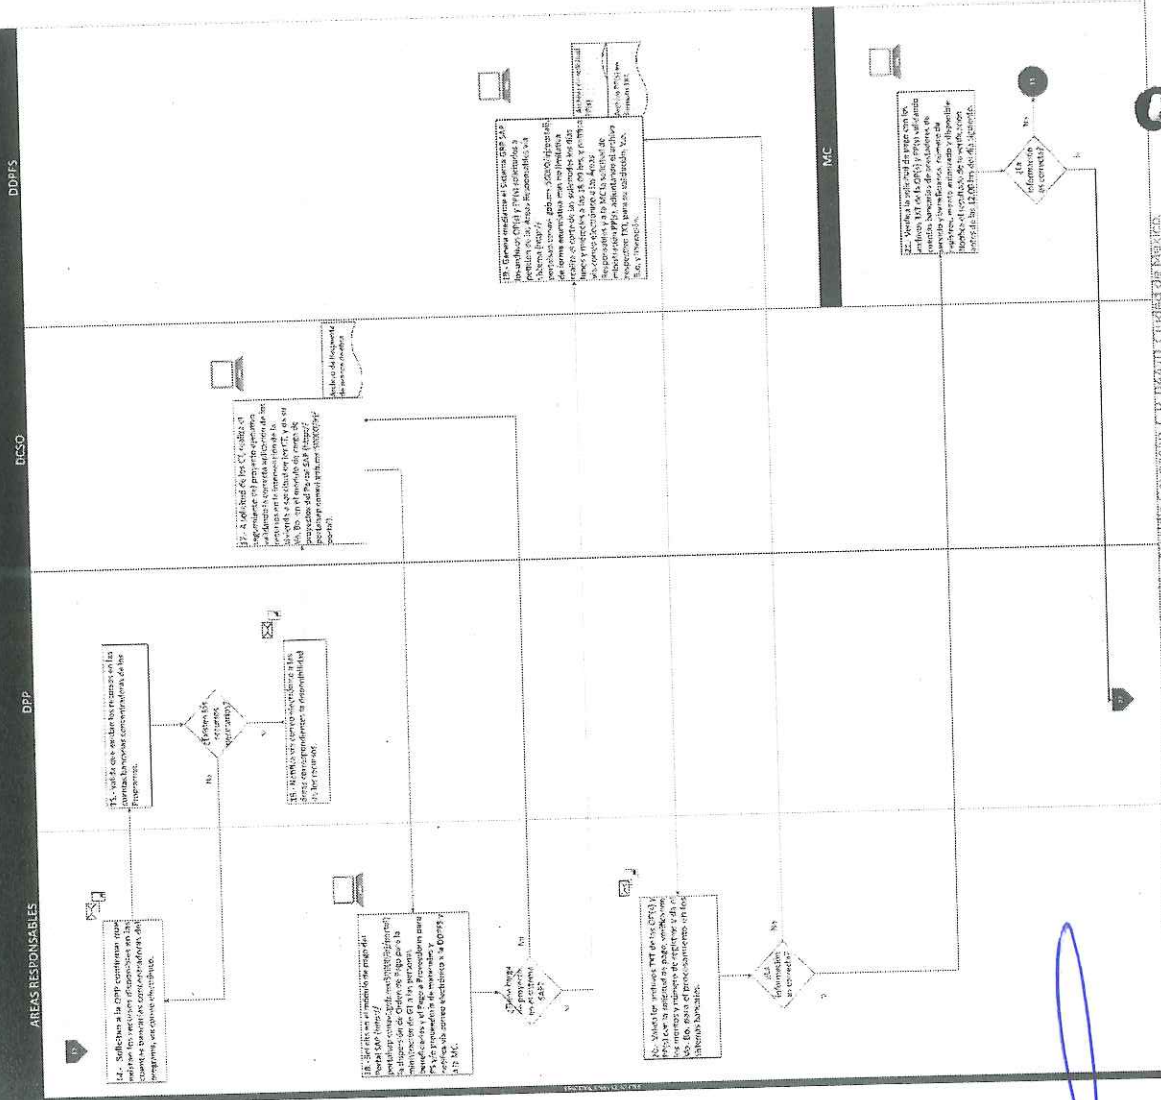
AREAS RESPONSABLES

DPP

DCSO

DDPFS

MC

14.- Solicitan a la DPP confirmar que existan los recursos disponibles en las cuentas bancarias correspondientes del programa, vía correo electrónico.

15.- Valida que existan los recursos en las cuentas bancarias correspondientes de los Programas.

¿Existen los recursos necesarios?

No

16.- Informa vía correo electrónico a las áreas correspondientes la disponibilidad de los recursos.

17.- A solicitud de las CT, realiza en seguimiento del proyecto que se encuentra en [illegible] de los recursos en la intervención de la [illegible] a solicitar en las CT, y da su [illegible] en el módulo del menú de proyección del Pago SAP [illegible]

Archivo de Respuesta de pagos dados

18.- Genera en el módulo de pago del Portal SAP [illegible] la dispersión de Órdenes de Pago para la dispersión de CT a las personas beneficiarias y el Pago Proveedores para los proveedores de materiales y notifica vía correo electrónico a la DDPFS y a la MC.

¿Se llega el proyecto en el sistema SAP?

No

Sí

19.- Genera mediante el Sistema ERP SAP los archivos OPG y PPG y solicita a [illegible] de las Áreas Responsables la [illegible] de forma automática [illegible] los días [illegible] a las 18:00 hrs. y notifica vía correo electrónico a las Áreas Responsables y a la MC la solicitud de dispersión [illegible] adjuntando el archivo respectivo TXT, para su validación, V.o. B.o. y liberación.

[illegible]

20.- Valida los archivos TXT de las OPG y PPG con la solicitud de pago, verificando los montos y número de registros y da el V.o. B.o. para el procesamiento en las cuentas bancarias.

¿La información es correcta?

No

Sí

21.- Verifica la solicitud de pago con los archivos TXT de la OPG y PPG y valida las cuentas bancarias de prestadores de servicios, monto, autorizado y disponible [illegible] antes de las 12:00 hrs del día siguiente.

¿La información es correcta?

No

Sí

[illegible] Ciudad de México.